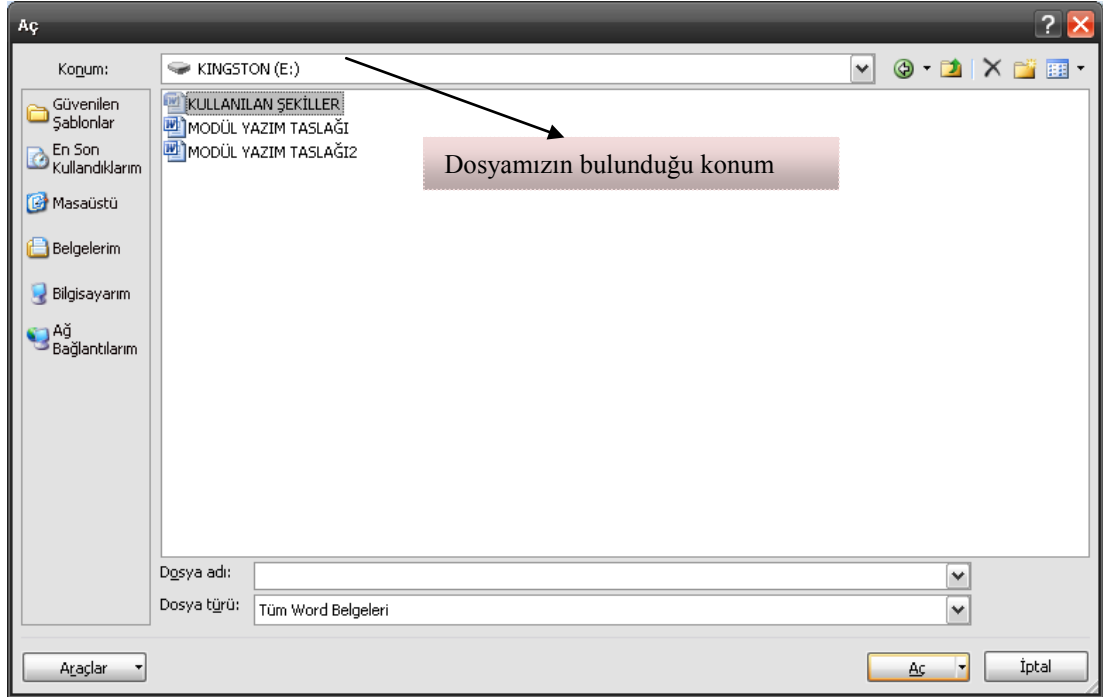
Aç

Konum: KINGSTON (E:)

Güvenilen Şablonlar
En Son Kullandıklarım
Masaüstü
Belgelerim
Bilgisayarım
Ağ Bağlantılarım

KULLANILAN ŞEKİLLER
MODÜL YAZIM TASLAĞI
MODÜL YAZIM TASLAĞI2

Dosyamızın bulunduğu konum

Dosya adı:
Dosya türü: Tüm Word Belgeleri

Araçlar
Aç
İptal